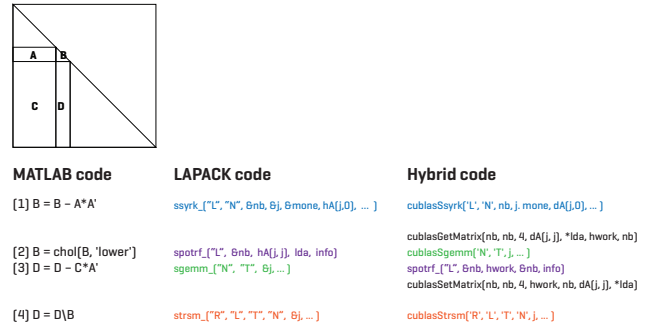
A
B
C
D

MATLAB code

(1) B = B – A*A'

(2) B = chol(B, 'lower')
(3) D = D – C*A'

(4) D = D\B

LAPACK code

ssyrk_("L", "N", &nb, &j, &mone, hA(j,0), ... )

spotrf_("L", &nb, hA(j, j), lda, info)
sgemm_("N", "T", &j, ... )

strsm_("R", "L", "T", "N", &j, ... )

Hybrid code

cublasSsyrk('L', 'N', nb, j. mone, dA(j,0), ... )

cublasGetMatrix(nb, nb, 4, dA(j, j), *lda, hwork, nb)
cublasSgemm('N', 'T', j, ... )
spotrf_("L", &nb, hwork, &nb, info)
cublasSetMatrix(nb, nb, 4, hwork, nb, dA(j, j), *lda)

cublasStrsm('R', 'L', 'T', 'N', j, ... )